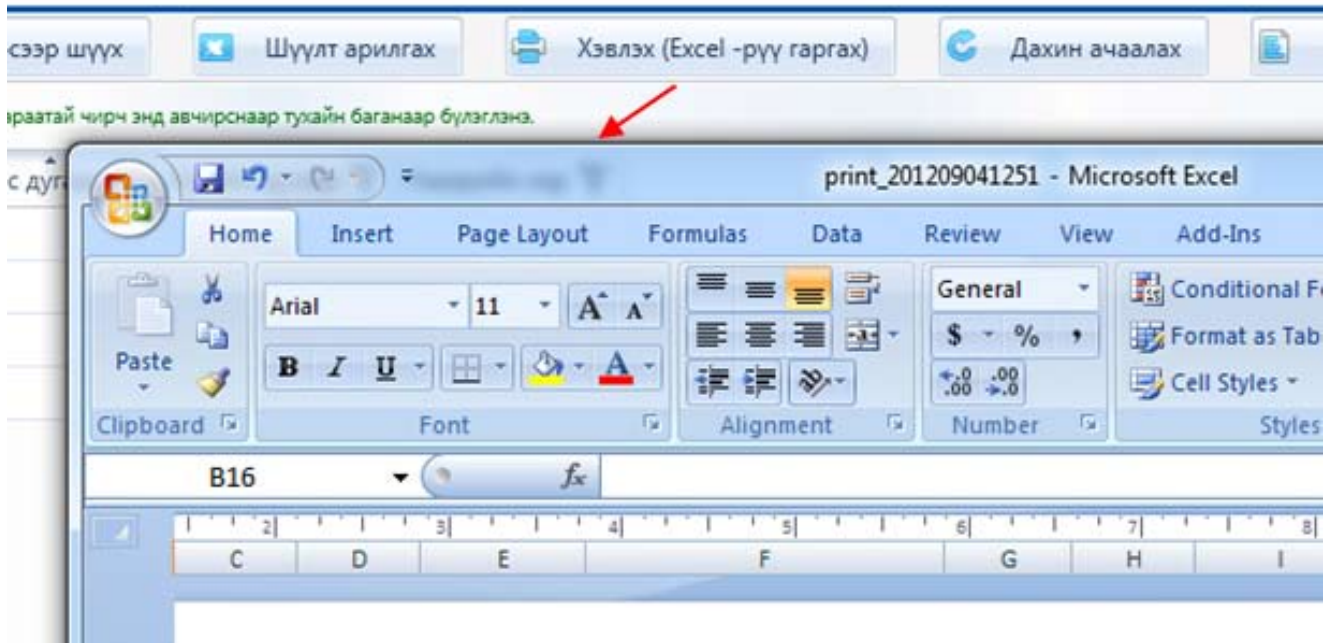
сээр шүүх   Шүүлт арилгах   Хэвлэх (Excel -рүү гаргах)   Дахин ачаалах

раатай чирч энд авчирснаар тухайн баганаар бүлэглэнэ.

с дуг

print_201209041251 - Microsoft Excel

Home   Insert   Page Layout   Formulas   Data   Review   View   Add-Ins

Paste

Clipboard

Arial   11

B   I   U

Font

Alignment

General

$   %   ,

$^{+.0}_{.00}$   $^{.00}_{+.0}$

Number

Conditional F

Format as Tab

Cell Styles

Styles

B16   $f_x$

2   3   4   5   6   7   8

C   D   E   F   G   H   I